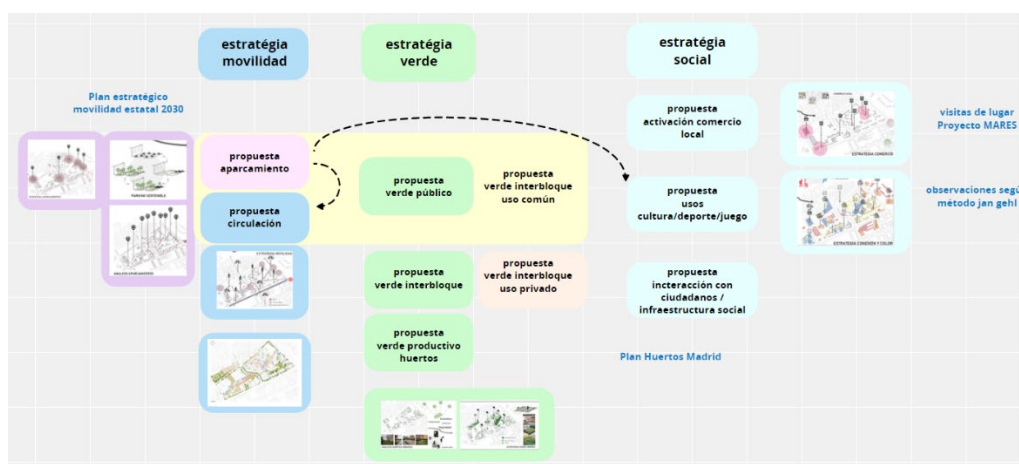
estratégia movilidad

estratégia verde

estratégia social

Plan estratégico movilidad estatal 2030

propuesta aparcamiento

propuesta circulación

propuesta verde público

propuesta verde interbloque uso común

propuesta verde interbloque

propuesta verde interbloque uso privado

propuesta verde productivo huertos

propuesta activación comercio local

propuesta usos cultura/deporte/juego

propuesta incteracción con ciudadanos / infraestructura social

Plan Huertos Madrid

visitas de lugar Proyecto MARES

observaciones segú método jan gehl

ESTRATEGIA COMERCIO

ESTRATEGIA CONEXIÓN Y COLOR